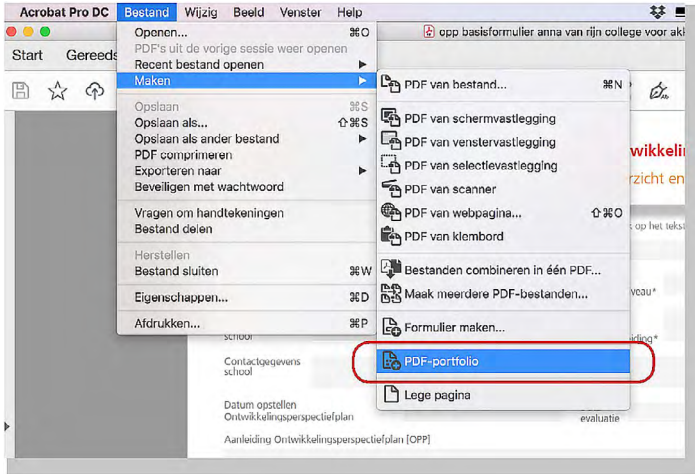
Acrobat Pro DC Bestand Wijzig Beeld Venster Help

opp basisformulier anna van rijn college voor akk

Start Gereeds

Openen... ⌘O
PDF's uit de vorige sessie weer openen
Recent bestand openen
Maken
Opslaan ⌘S
Opslaan als... ⇧⌘S
Opslaan als ander bestand
PDF comprimeren
Exporteren naar
Beveiligen met wachtwoord
Vragen om handtekeningen
Bestand delen
Herstellen
Bestand sluiten ⌘W
Eigenschappen... ⌘D
Afdrukken... ⌘P

PDF van bestand... ⌘N
PDF van schermvastlegging
PDF van venstervastlegging
PDF van selectievastlegging
PDF van scanner
PDF van webpagina... ⇧⌘O
PDF van klembord
Bestanden combineren in één PDF...
Maak meerdere PDF-bestanden...
Formulier maken...
PDF-portfolio
Lege pagina

wikkelin
rzicht en
op het teks
veau*
iding*
school
Contactgegevens school
Datum opstellen Ontwikkelingsperspectiefplan
evaluatie
Aanleiding Ontwikkelingsperspectiefplan (OPP)